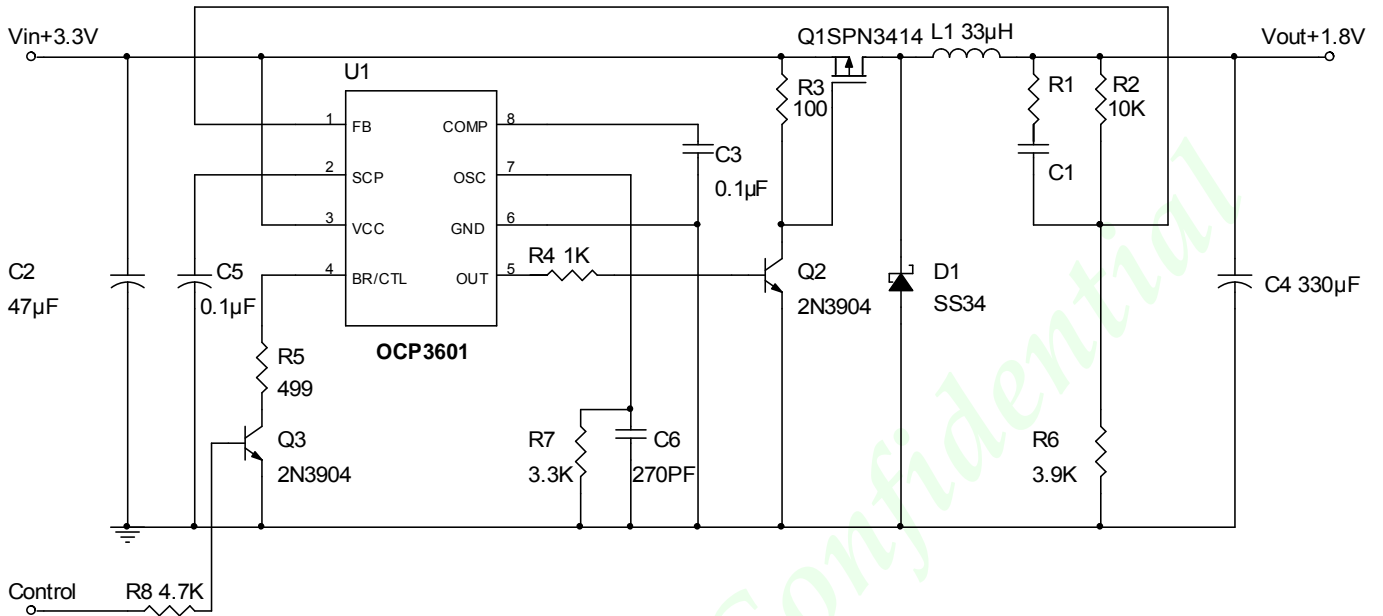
Vin+3.3V

Q1SPN3414 L1 33µH

Vout+1.8V

U1

R3
100

R1

R2
10K

1 FB
2 SCP
3 VCC
4 BR/CTL

COMP 8
OSC 7
GND 6
OUT 5

C3
0.1µF

C1

C2
47µF

C5
0.1µF

R4 1K

Q2
2N3904

D1
SS34

C4 330µF

OCP3601

R5
499

Q3
2N3904

R7
3.3K

C6
270PF

R6
3.9K

Control

R8 4.7K

Confidential